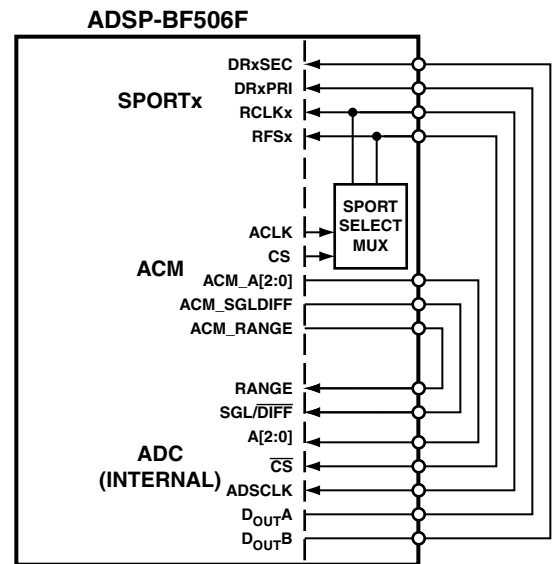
ADSP-BF506F

SPORTx

DRxSEC

DRxPRI

RCLKx

RFSx

SPORT SELECT MUX

ACLK

CS

ACM

ACM_A[2:0]

ACM_SGLDIFF

ACM_RANGE

RANGE

SGL/$\overline{DIFF}$

A[2:0]

ADC (INTERNAL)

$\overline{CS}$

ADSCLK

$D_{OUT}A$

$D_{OUT}B$